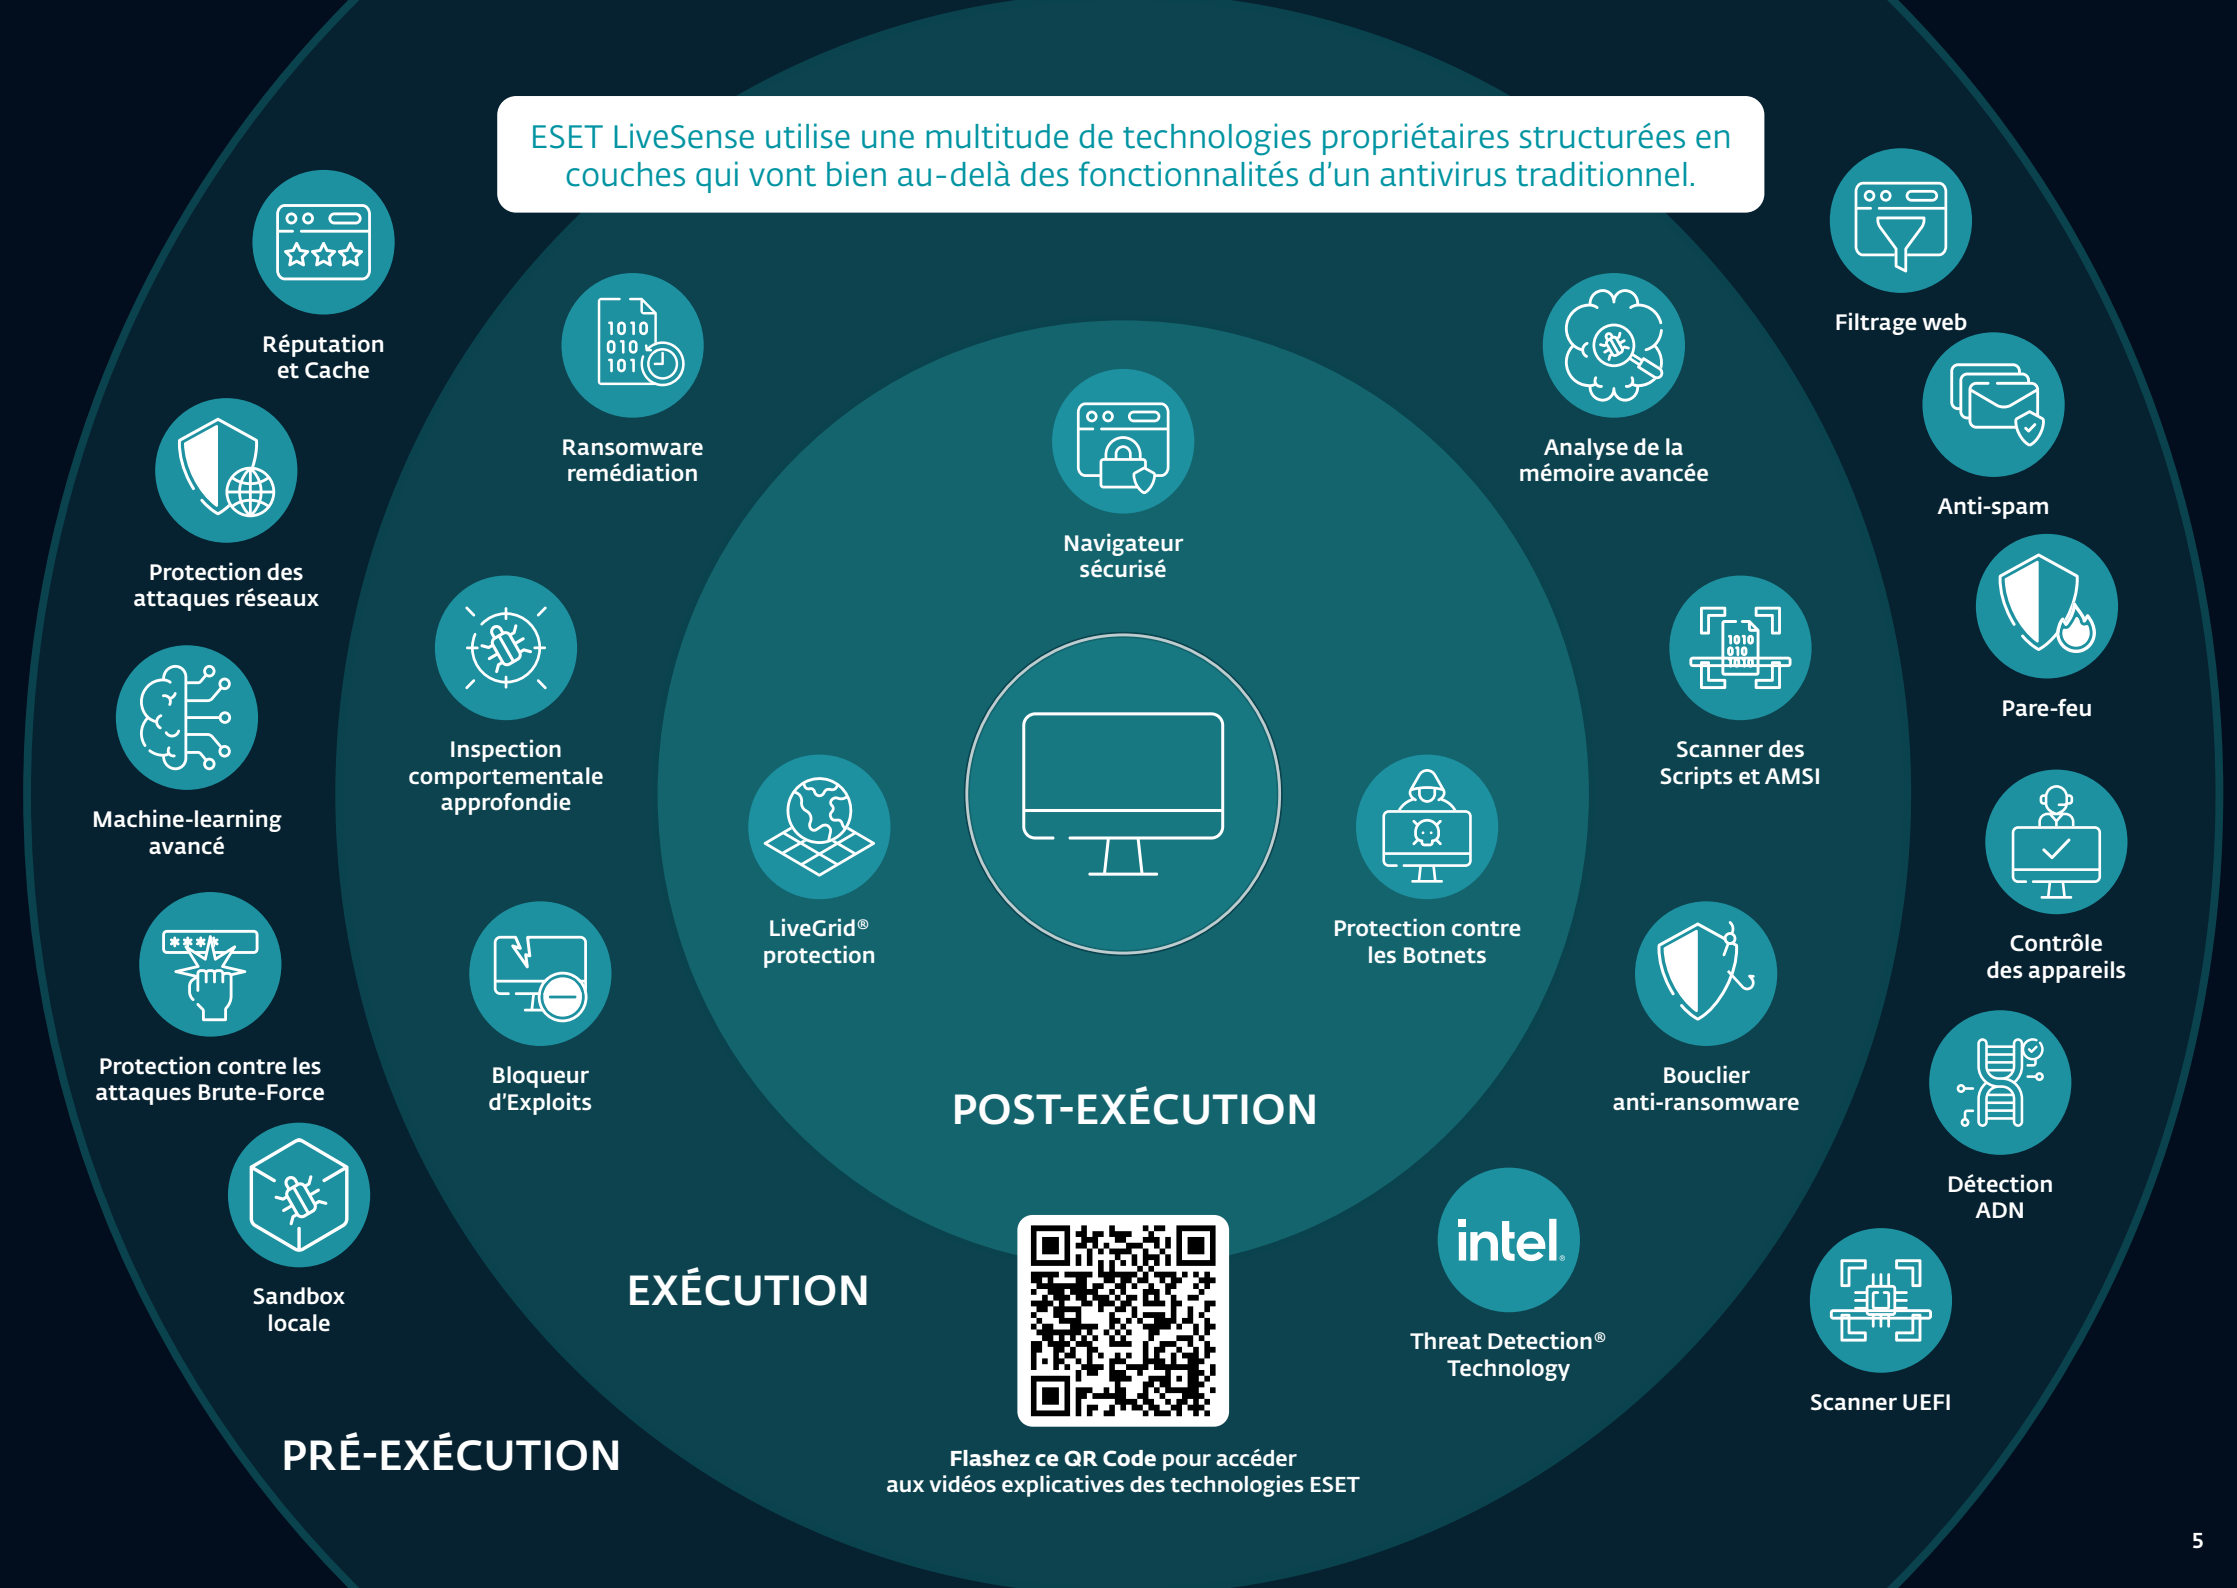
ESET LiveSense utilise une multitude de technologies propriétaires structurées en couches qui vont bien au-delà des fonctionnalités d'un antivirus traditionnel.

Réputation et Cache

Protection des attaques réseaux

Machine-learning avancé

Protection contre les attaques Brute-Force

Sandbox locale

Ransomware remédiation

Inspection comportementale approfondie

Bloqueur d'Exploits

Navigateur sécurisé

LiveGrid® protection

Protection contre les Botnets

Analyse de la mémoire avancée

Scanner des Scripts et AMSI

Bouclier anti-ransomware

intel

Threat Detection® Technology

Filtrage web

Anti-spam

Pare-feu

Contrôle des appareils

Détection ADN

Scanner UEFI

POST-EXÉCUTION

EXÉCUTION

PRÉ-EXÉCUTION

Flashez ce QR Code pour accéder aux vidéos explicatives des technologies ESET

5